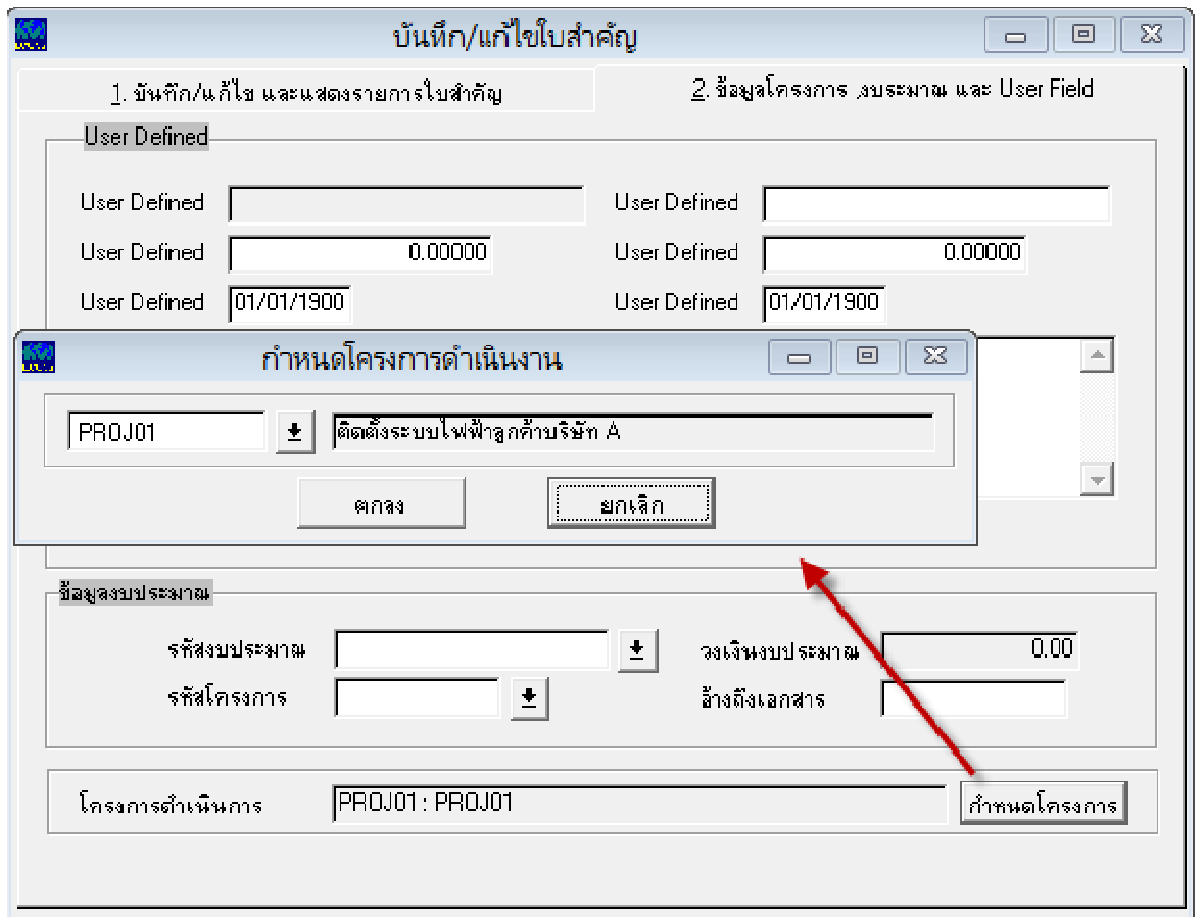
บันทึก/แก้ไขใบสำคัญ

1. บันทึก/แก้ไข และแสดงรายการใบสำคัญ

2. ข้อมูลโครงการ ,งบประมาณ และ User Field

User Defined

User Defined

User Defined

User Defined 0.00000

User Defined 0.00000

User Defined 01/01/1900

User Defined 01/01/1900

กำหนดโครงการดำเนินงาน

PROJ01

ติดตั้งระบบไฟฟ้าลูกค้าบริษัท A

ตกลง

ยกเลิก

ข้อมูลงบประมาณ

รหัสงบประมาณ

วงเงินงบประมาณ 0.00

รหัสโครงการ

อ้างถึงเอกสาร

โครงการดำเนินการ PROJ01 : PROJ01

กำหนดโครงการ